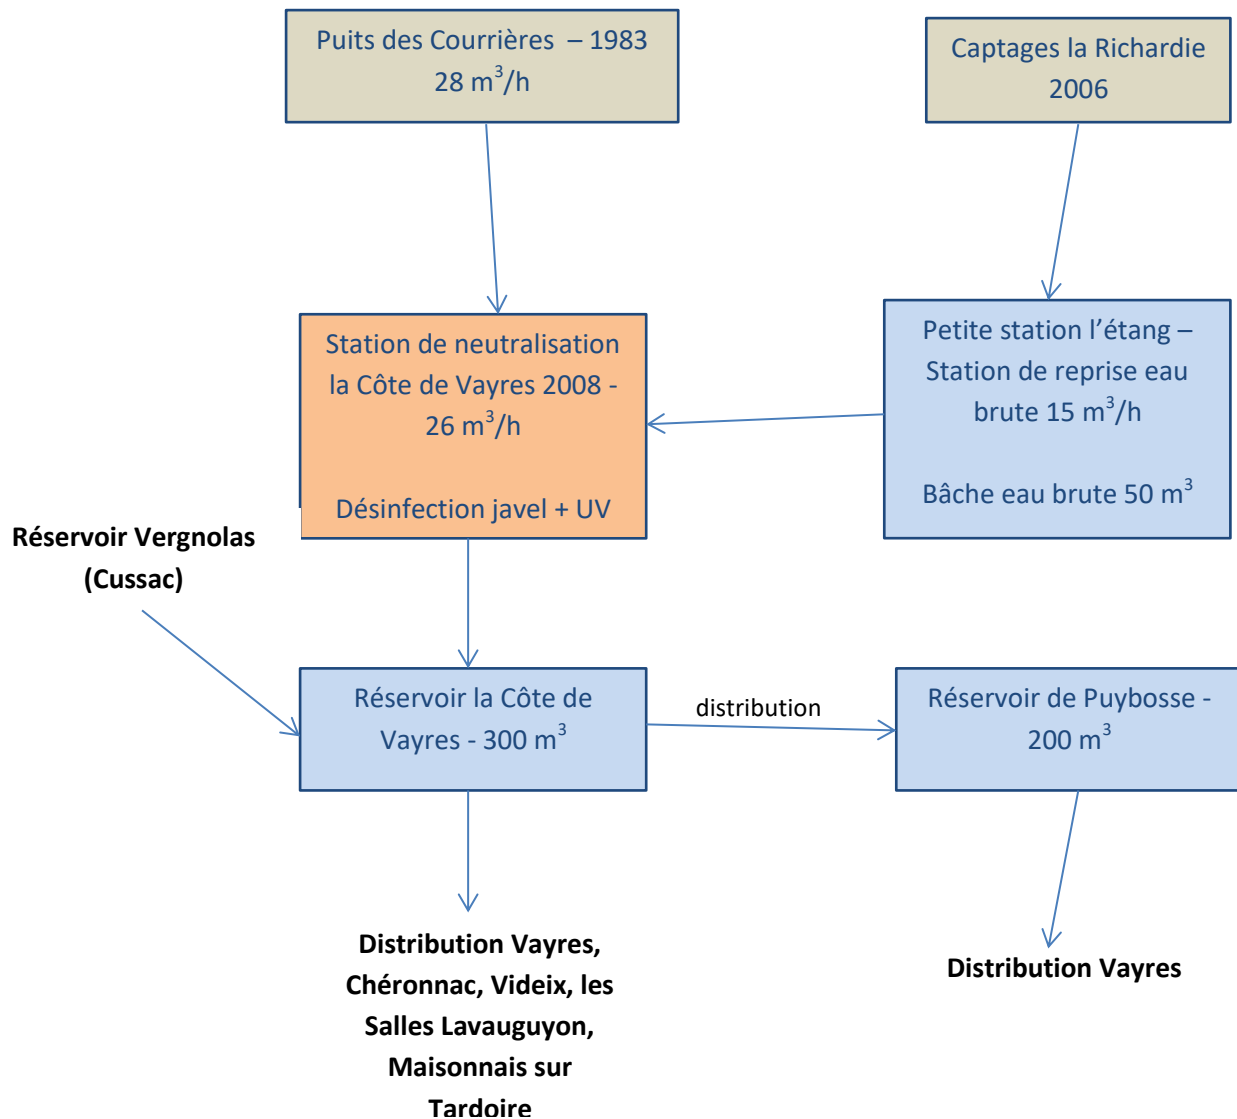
Puits des Courrières – 1983
28 m$^3$/h

Captages la Richardie
2006

Station de neutralisation la Côte de Vayres 2008 - 26 m$^3$/h

Désinfection javel + UV

Petite station l'étang – Station de reprise eau brute 15 m$^3$/h

Bâche eau brute 50 m$^3$

Réservoir Vergnolas (Cussac)

Réservoir la Côte de Vayres - 300 m$^3$

distribution

Réservoir de Puybosse - 200 m$^3$

Distribution Vayres, Chéronnac, Videix, les Salles Lavauguyon, Maisonnais sur Tardoire

Distribution Vayres